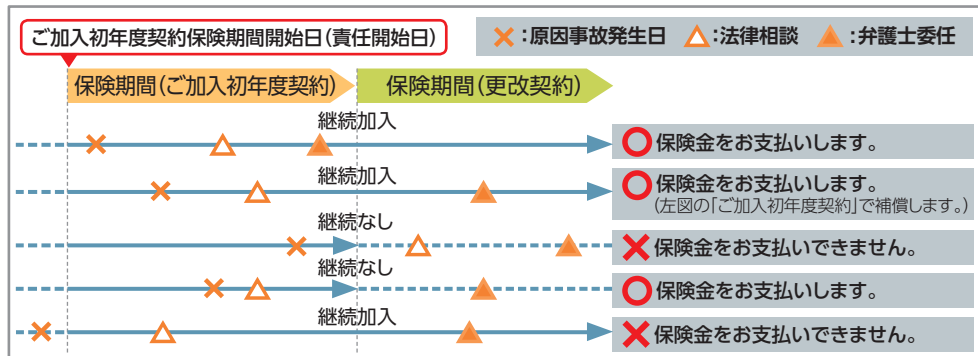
ご加入初年度契約保険期間開始日(責任開始日)

×:原因事故発生日 △:法律相談 ▲:弁護士委任

保険期間(ご加入初年度契約)

保険期間(更改契約)

継続加入

○保険金をお支払いします。

継続加入

○保険金をお支払いします。
(左図の「ご加入初年度契約」で補償します。)

継続なし

×保険金をお支払いできません。

継続なし

○保険金をお支払いします。

継続加入

×保険金をお支払いできません。